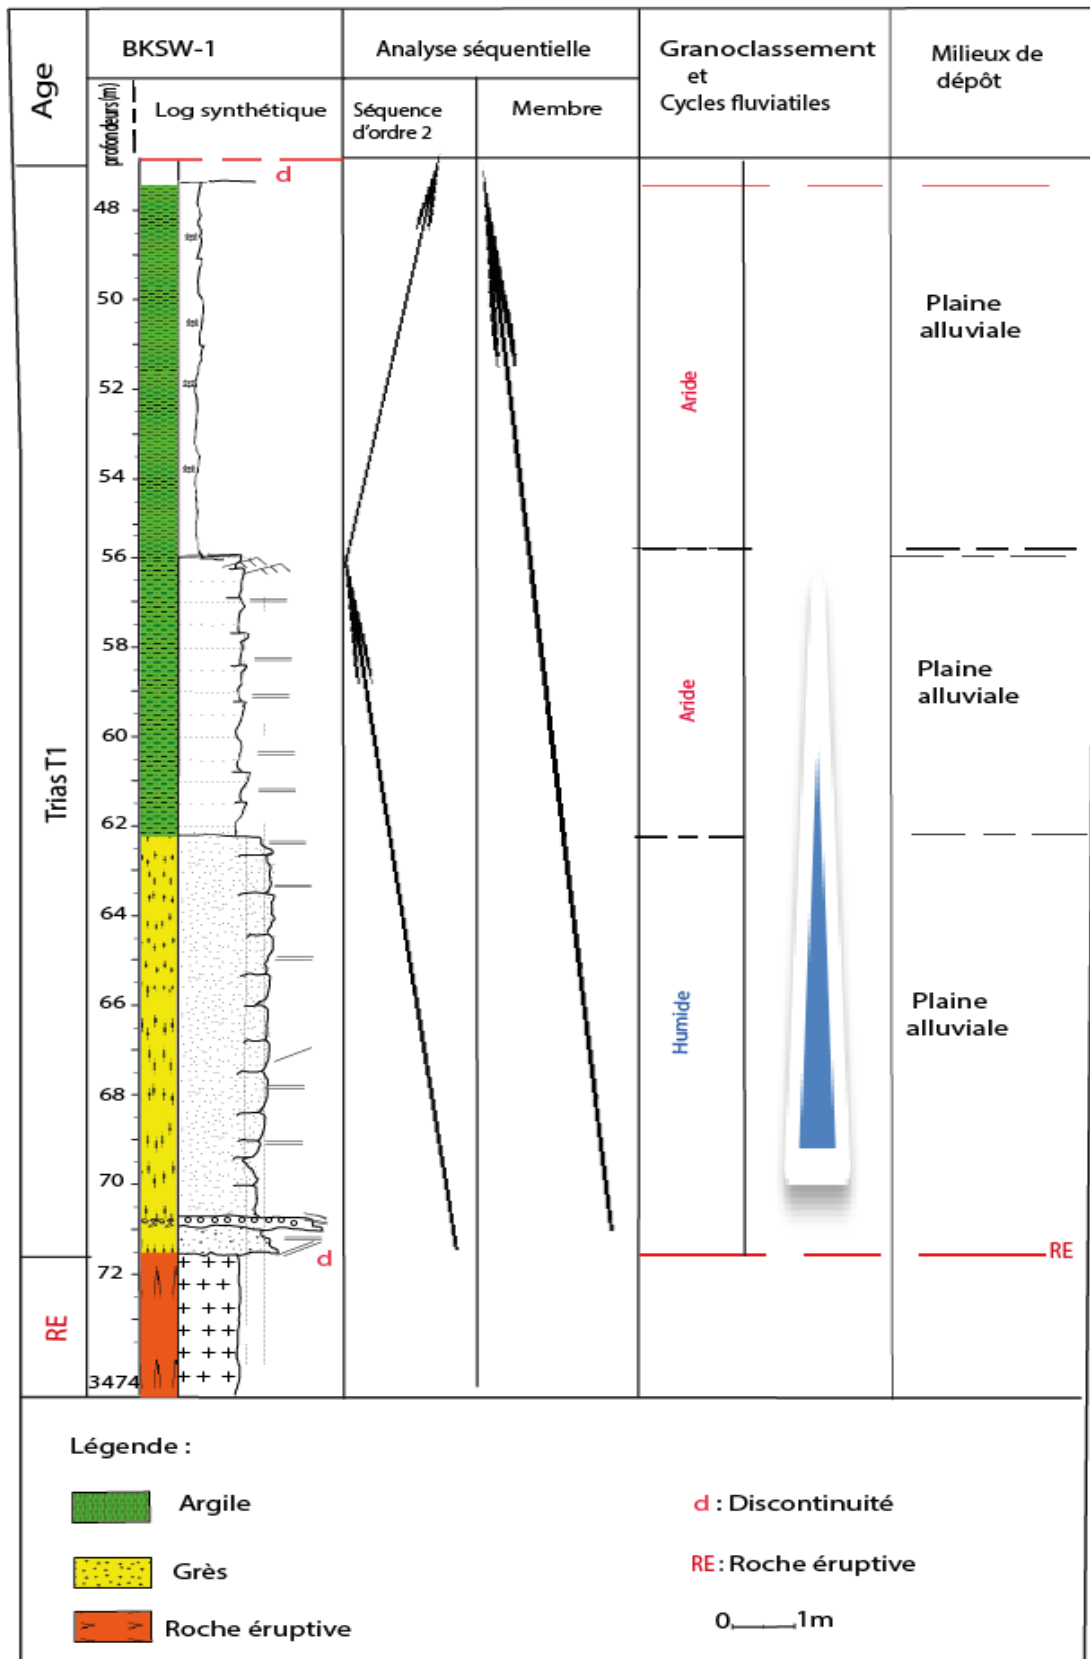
| Age | BKSW-1 | | Analyse séquentielle | | Granoclassement et Cycles fluviatiles | Milieux de dépôt |
|---|---|---|---|---|---|---|
| | profondeurs (m) | Log synthétique | Séquence d'ordre 2 | Membre | | |
| Trias T1 | 48 50 52 54 56 58 60 62 64 66 68 70 | d | | | Aride | Plaine alluviale |
| | | | | | Aride | Plaine alluviale |
| | | d | | | Humide | Plaine alluviale |
| RE | 72 3474 | | | | | RE |

Légende :

Argile

Grès

Roche éruptive

d : Discontinuité

RE : Roche éruptive

0 1m